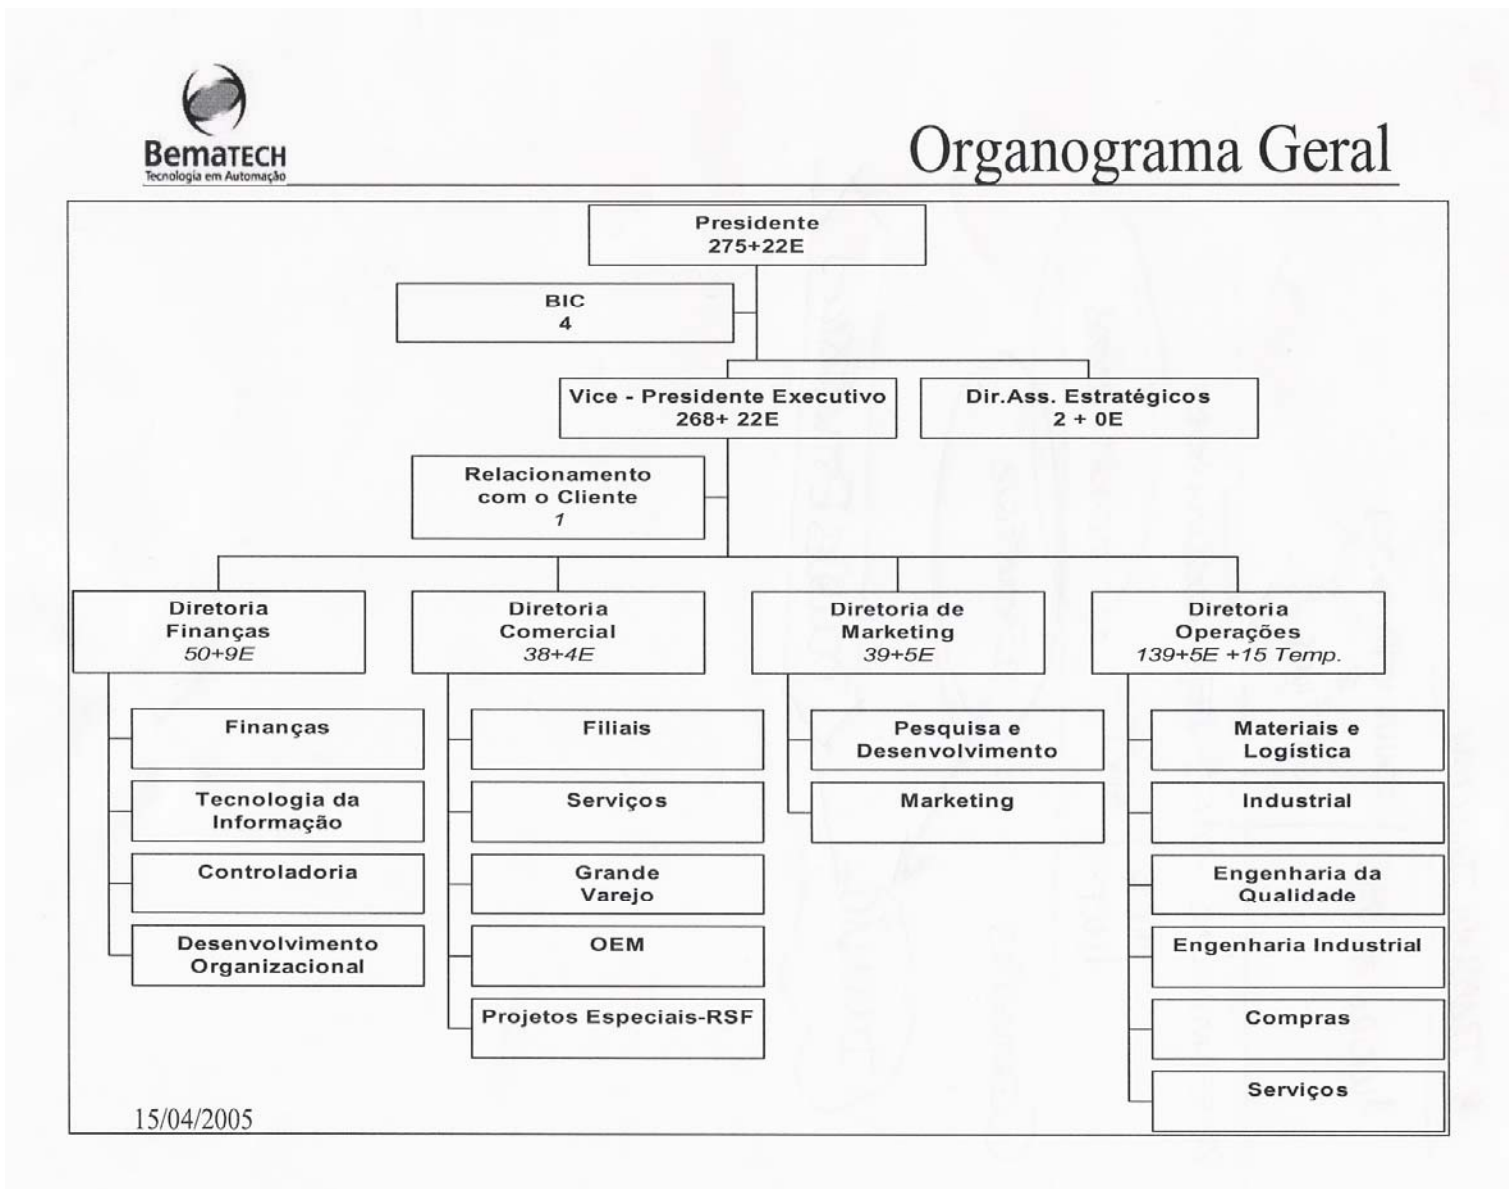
BemaTECH
Tecnologia em Automação

Organograma Geral

Presidente
275+22E

BIC
4

Vice - Presidente Executivo
268+ 22E

Dir.Ass. Estratégicos
2 + 0E

Relacionamento com o Cliente
1

Diretoria Finanças
50+9E

Finanças

Tecnologia da Informação

Controladoria

Desenvolvimento Organizacional

Diretoria Comercial
38+4E

Filiais

Serviços

Grande Varejo

OEM

Projetos Especiais-RSF

Diretoria de Marketing
39+5E

Pesquisa e Desenvolvimento

Marketing

Diretoria Operações
139+5E +15 Temp.

Materiais e Logística

Industrial

Engenharia da Qualidade

Engenharia Industrial

Compras

Serviços

15/04/2005